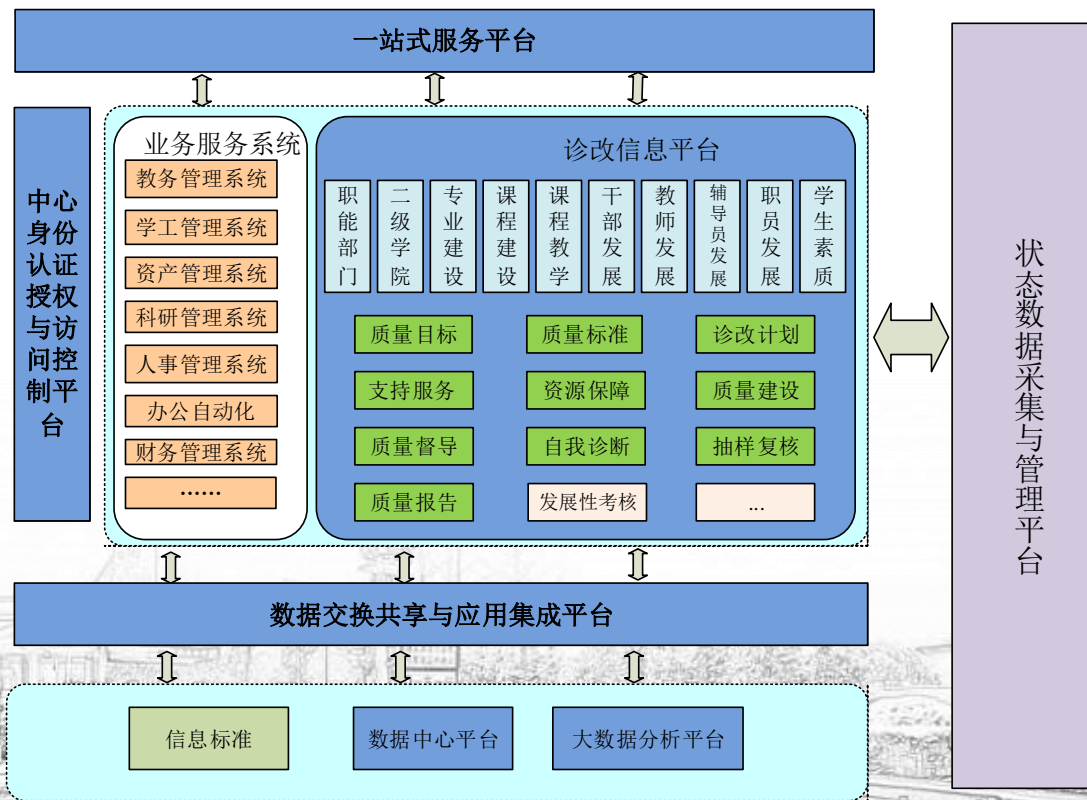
一站式服务平台

中心身份认证授权与访问控制平台

业务服务系统
教务管理系统
学工管理系统
资产管理系统
科研管理系统
人事管理系统
办公自动化
财务管理系统
……

诊改信息平台
职能部门
二级学院
专业建设
课程建设
课程教学
干部发展
教师发展
辅导员发展
职员发展
学生素质

质量目标
质量标准
诊改计划
支持服务
资源保障
质量建设
质量督导
自我诊断
抽样复核
质量报告
发展性考核
...

状态数据采集与管理平台

数据交换共享与应用集成平台

信息标准
数据中心平台
大数据分析平台